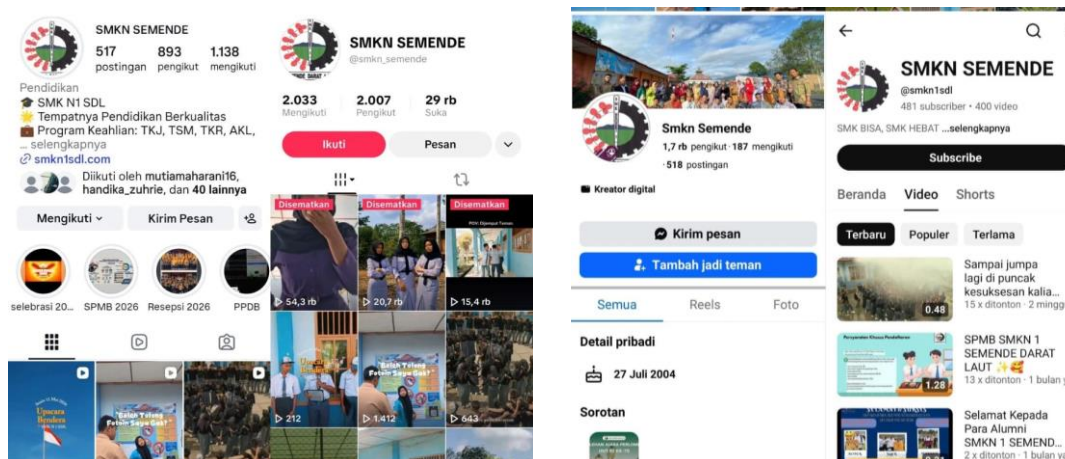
SMKN SEMENDE
517 postingan
893 pengikut
1.138 mengikuti

Pendidikan
🎓 SMK N1 SDL
🌟 Tempatnya Pendidikan Berkualitas
💼 Program Keahlian: TKJ, TSM, TKR, AKL, ... selengkapnya
smkn1sdl.com
Diikuti oleh mutiamaharani16, handika_zuhrie, dan 40 lainnya

Mengikuti
Kirim Pesan

selebrasi 20...
SPMB 2026
Resepsi 2026
PPDB

Upacara Bendera
Salah Tulang Fotoin Saya Gak?

SMKN SEMENDE
@smkn_semende
2.033 Mengikuti
2.007 Pengikut
29 rb Suka
Ikuti
Pesan
Disematkan
Disematkan
Disematkan
▷ 54,3 rb
▷ 20,7 rb
▷ 15,4 rb
Salah Tulang Fotoin Saya Gak?
▷ 212
▷ 1.412
▷ 643

Smkn Semende
1,7 rb pengikut · 187 mengikuti · 518 postingan
Kreator digital
Kirim pesan
Tambah jadi teman
Semua
Reels
Foto
Detail pribadi
27 Juli 2004
Sorotan

SMKN SEMENDE
@smkn1sdl
481 subscriber • 400 video
SMK BISA, SMK HEBAT ...selengkapnya
Subscribe
Beranda
Video
Shorts
Terbaru
Populer
Terlama
Sampai jumpa lagi di puncak kesuksesan kalia...
15 x ditonton · 2 minggu
0.48
SPMB SMKN 1 SEMENDE DARAT LAUT ✨
13 x ditonton · 1 bulan
1.28
Selamat Kepada Para Alumni SMKN 1 SEMEND...
2 x ditonton · 1 bulan